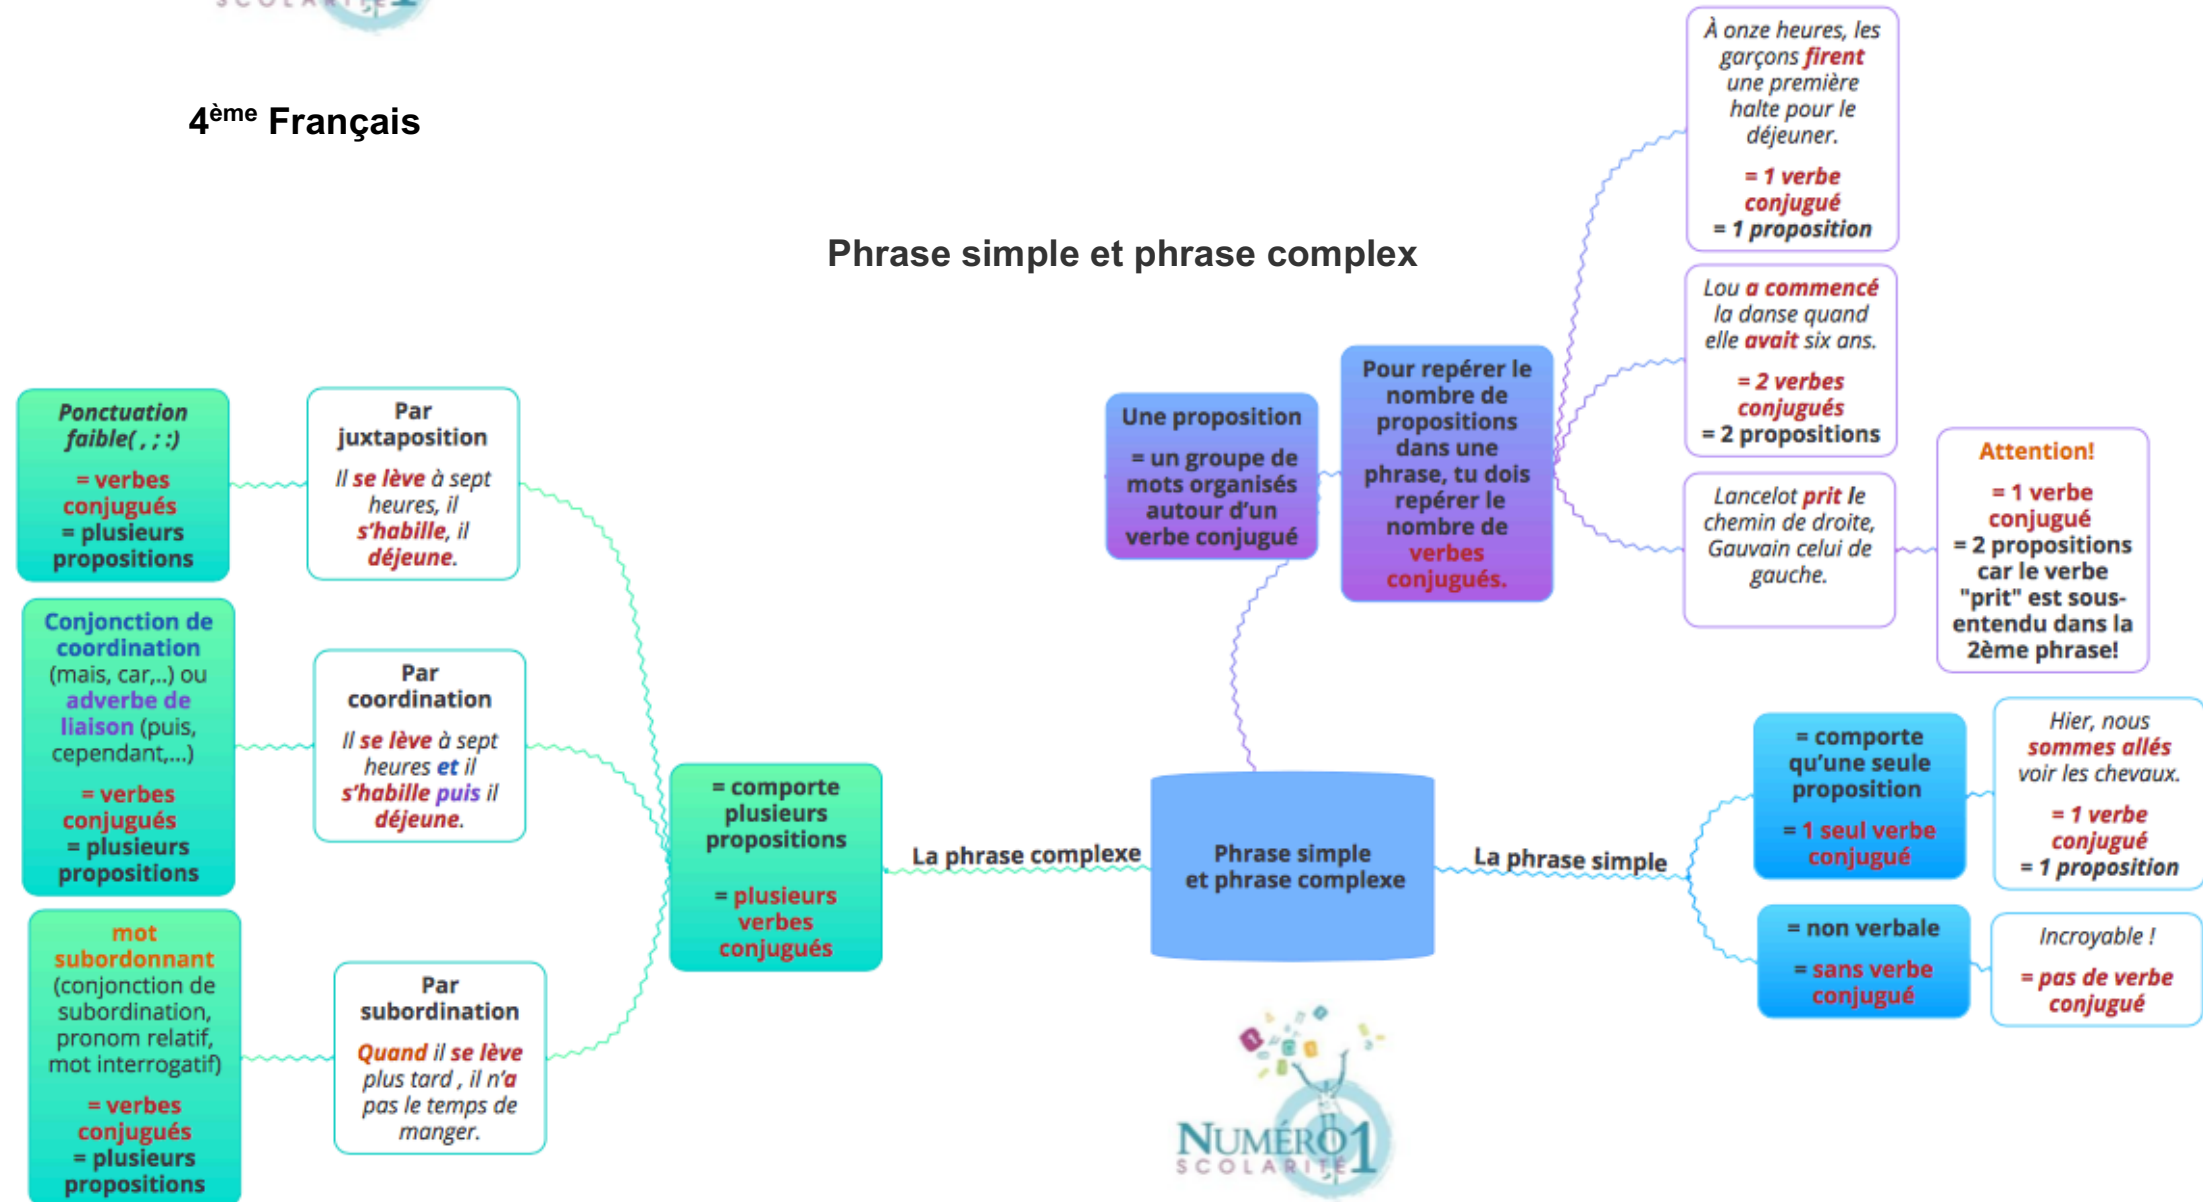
4ème Français

Phrase simple et phrase complex

Phrase simple et phrase complexe

La phrase complexe

= comporte plusieurs propositions

= plusieurs verbes conjugués

Par juxtaposition

Il se lève à sept heures, il s'habille, il déjeune.

Ponctuation faible( , ; :)

= verbes conjugués = plusieurs propositions

Par coordination

Il se lève à sept heures et il s'habille puis il déjeune.

Conjonction de coordination (mais, car,...) ou adverbe de liaison (puis, cependant,...)

= verbes conjugués = plusieurs propositions

Par subordination

Quand il se lève plus tard , il n'a pas le temps de manger.

mot subordonnant (conjonction de subordination, pronom relatif, mot interrogatif)

= verbes conjugués = plusieurs propositions

Une proposition

= un groupe de mots organisés autour d'un verbe conjugué

Pour repérer le nombre de propositions dans une phrase, tu dois repérer le nombre de verbes conjugués.

À onze heures, les garçons firent une première halte pour le déjeuner.

= 1 verbe conjugué
= 1 proposition

Lou a commencé la danse quand elle avait six ans.

= 2 verbes conjugués
= 2 propositions

Lancelot prit le chemin de droite, Gauvain celui de gauche.

Attention!

= 1 verbe conjugué
= 2 propositions car le verbe "prit" est sous-entendu dans la 2ème phrase!

La phrase simple

= comporte qu'une seule proposition

= 1 seul verbe conjugué

Hier, nous sommes allés voir les chevaux.

= 1 verbe conjugué
= 1 proposition

= non verbale

= sans verbe conjugué

Incroyable !

= pas de verbe conjugué

NUMÉRO 1 SCOLARITÉ